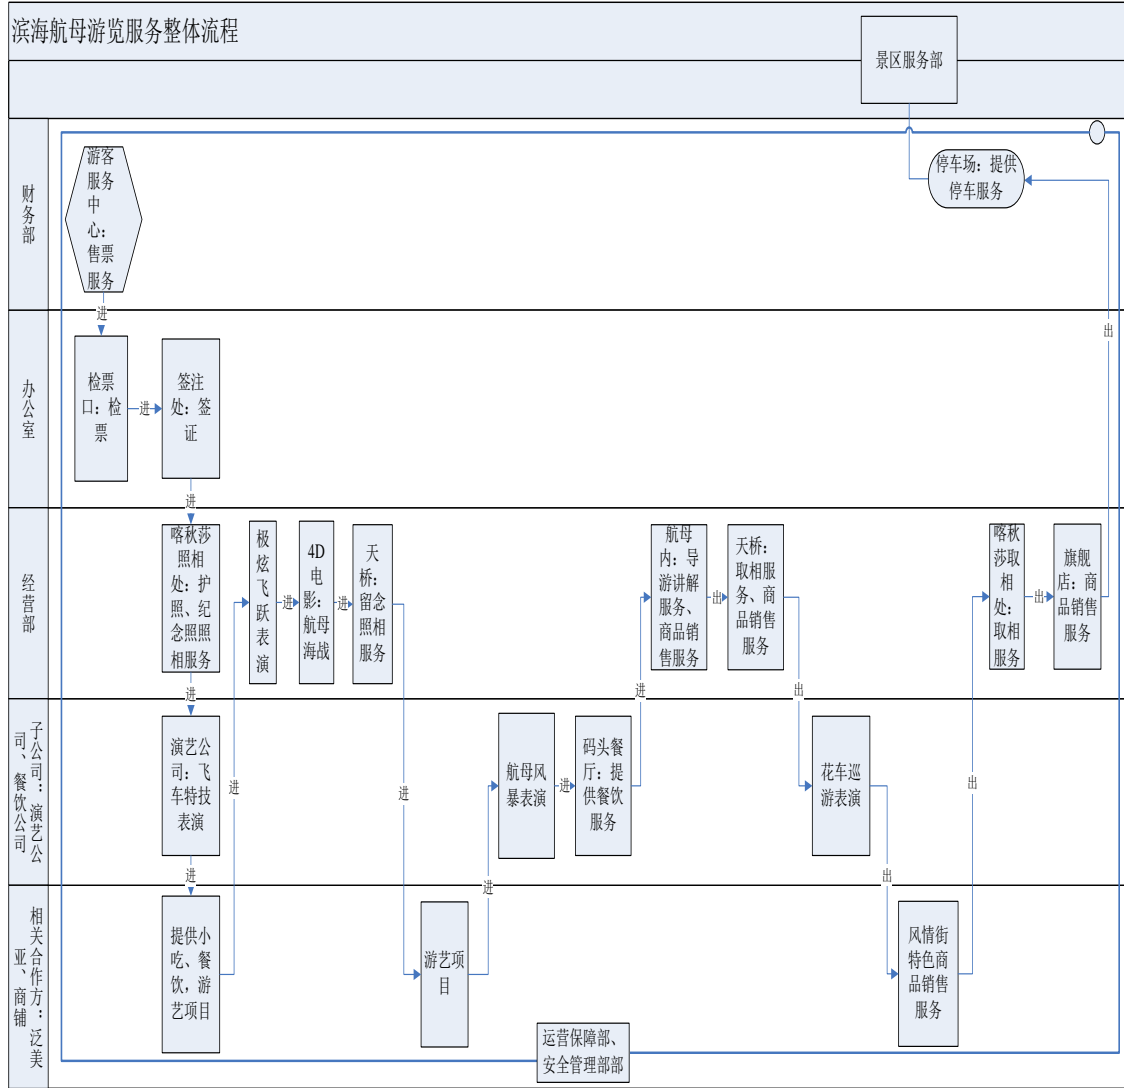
滨海航母游览服务整体流程

景区服务部

财务部

游客服务中心：售票服务

停车场：提供停车服务

进

出

办公室

检票口：检票

进

签注处：签证

进

经营部

喀秋莎照相处：护照、纪念照照相服务

极炫飞跃表演

进

4D电影：航母海战

进

天桥：留念照相服务

航母内：导游讲解服务、商品销售服务

出

天桥：取相服务、商品销售服务

喀秋莎取相处：取相服务

出

旗舰店：商品销售服务

进

进

出

子公司：演艺公司、餐饮公司

演艺公司：飞车特技表演

进

进

航母风暴表演

进

码头餐厅：提供餐饮服务

花车巡游表演

出

进

进

出

相关合作方：泛美亚、商铺

提供小吃、餐饮，游艺项目

游艺项目

风情街特色商品销售服务

运营保障部、安全管理部部